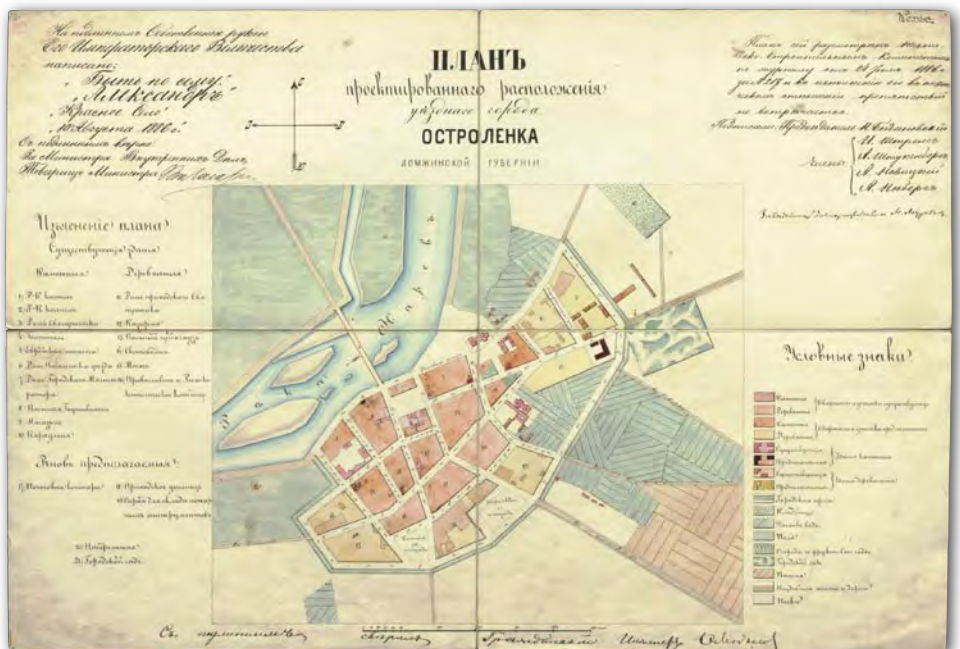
ПЛАНЪ
проектированнаго расположенія
уѣзднаго города
ОСТРОЛЕНКА
ЛОМЖИНСКОЙ ГУБЕРНІИ

На подлинномъ Собственною рукою Его Императорскаго Величества написано:
„Быть по сему."
„АЛЕКСАНДРЪ"
„Красное Село"
„10 Августа 1866 г."
Съ подлиннымъ вѣрно:
За Министра Внутреннихъ Дѣлъ Товарищъ Министра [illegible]

Планъ сей разсмотрѣнъ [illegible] Комиссіею по журналу сего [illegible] 1866 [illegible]
Подписали: Предсѣдатель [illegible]
Члены: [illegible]
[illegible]
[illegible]
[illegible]

Изъясненіе плана
Существующія зданія
Каменныя
Деревянныя

Вновь предполагаемыя

Условные знаки

Нарева

Съ подлиннымъ вѣрно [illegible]